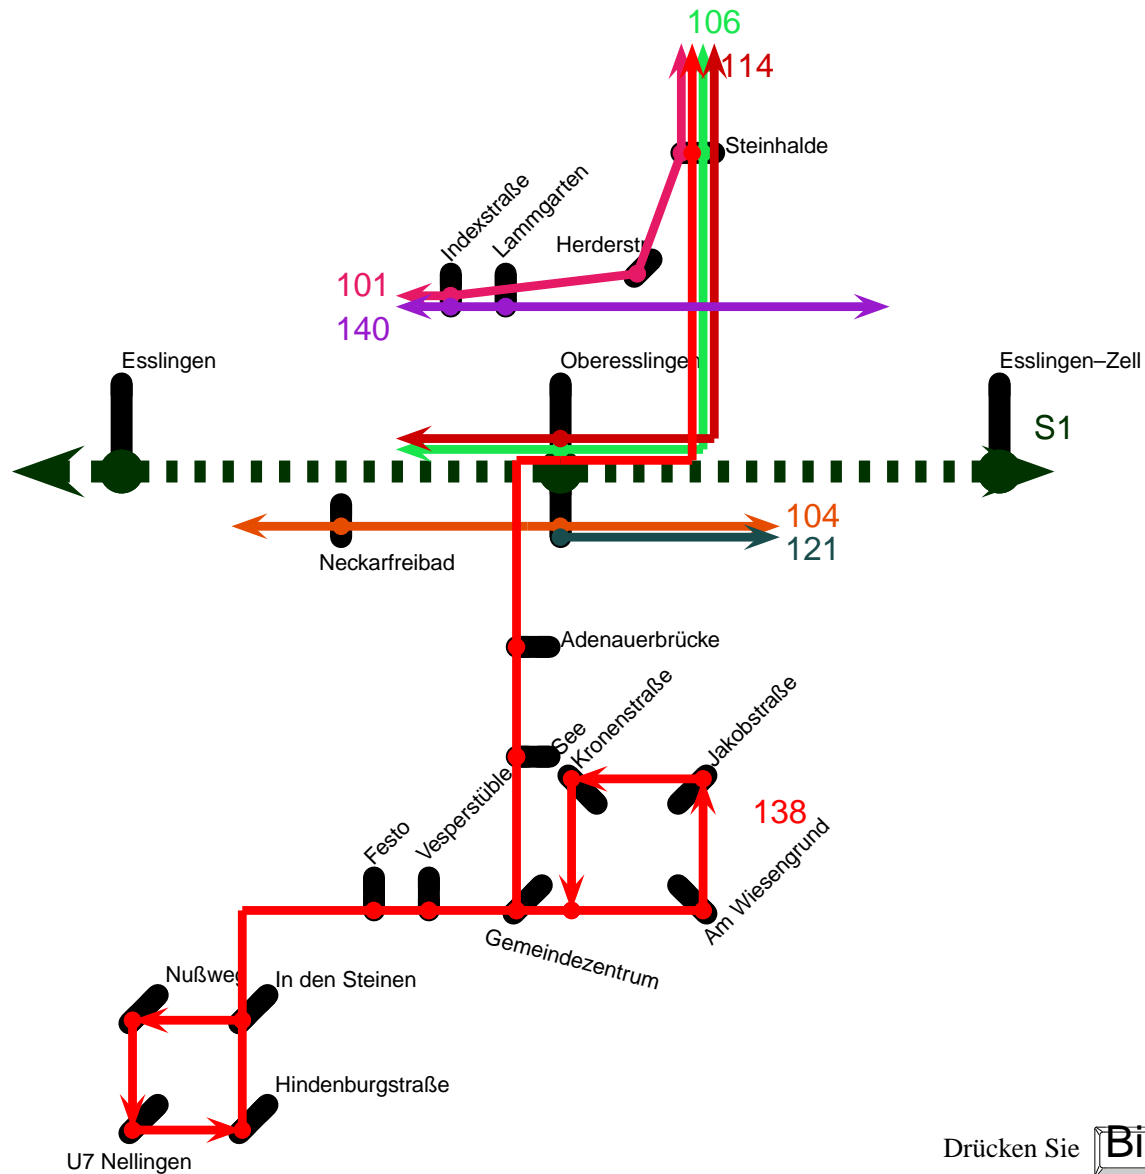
106
114
Steinhalde
Indexstraße
Lammgarten
Herderstr
101
140
Esslingen
Oberesslingen
Esslingen–Zell
S1
104
121
Neckarfreibad
Adenauerbrücke
See
Kronenstraße
Jakobstraße
138
Vesperstüble
Festo
Am Wiesengrund
Gemeindezentrum
Nußweg
In den Steinen
Hindenburgstraße
U7 Nellingen
Drücken Sie Bi